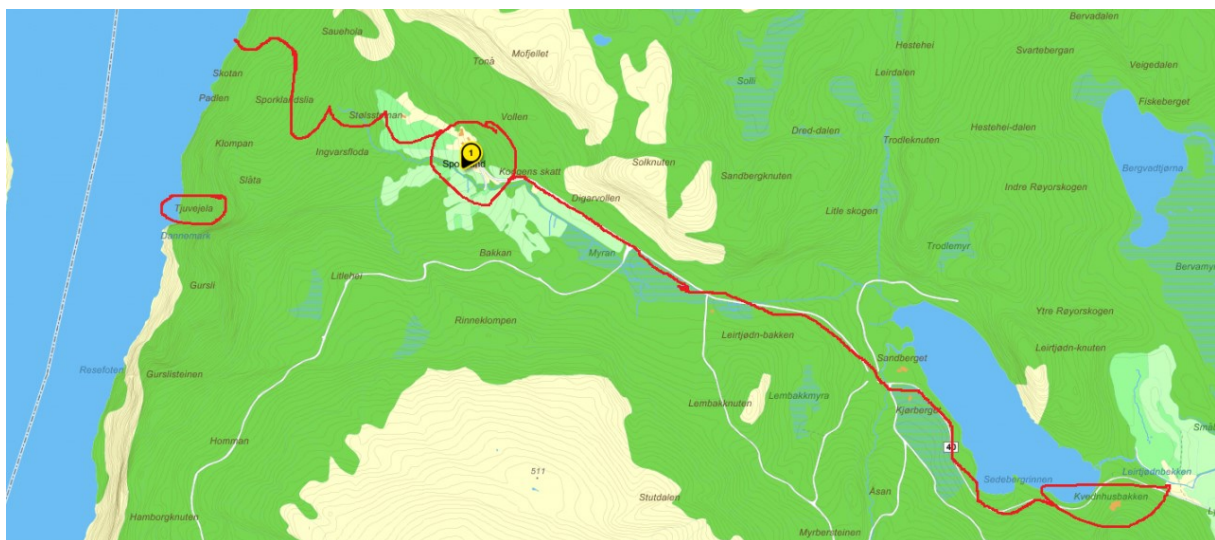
Saueholа
Toså
Mofjellet
Skotan
Padlen
Sporklandslia
Stølsstøvan
Vollen
Klompan
Ingvarsfloda
Sporland
Kongens skatt
Solknuten
Slåta
Tjuvejela
Digervollen
Donnemark
Bakkan
Myran
Gursli
Littlehei
Rinneklompen
Resefoten
Gurslisteinen
Homman
511
Hamborgknuten
Stutdalen
Bervadalen
Hestehei
Svartebergan
Veigedalen
Solli
Leirdalen
Fiskeberget
Dred-dalen
Trodleknuten
Hestehei-dalen
Sandbergknuten
Bergvadtjørna
Indre Røyorskogen
Litle skogen
Trodlemyr
Bervamyr
Ytre Røyorskogen
Leirtjødn-bakken
Sandberget
Leirtjødn-knuten
Lembakknuten
Lembakkmyra
Kjørberget
40
Sedebergrinnen
Leirtjødnbekken
Kvednhusbakken
Åsan
Myrbensteinen
Små